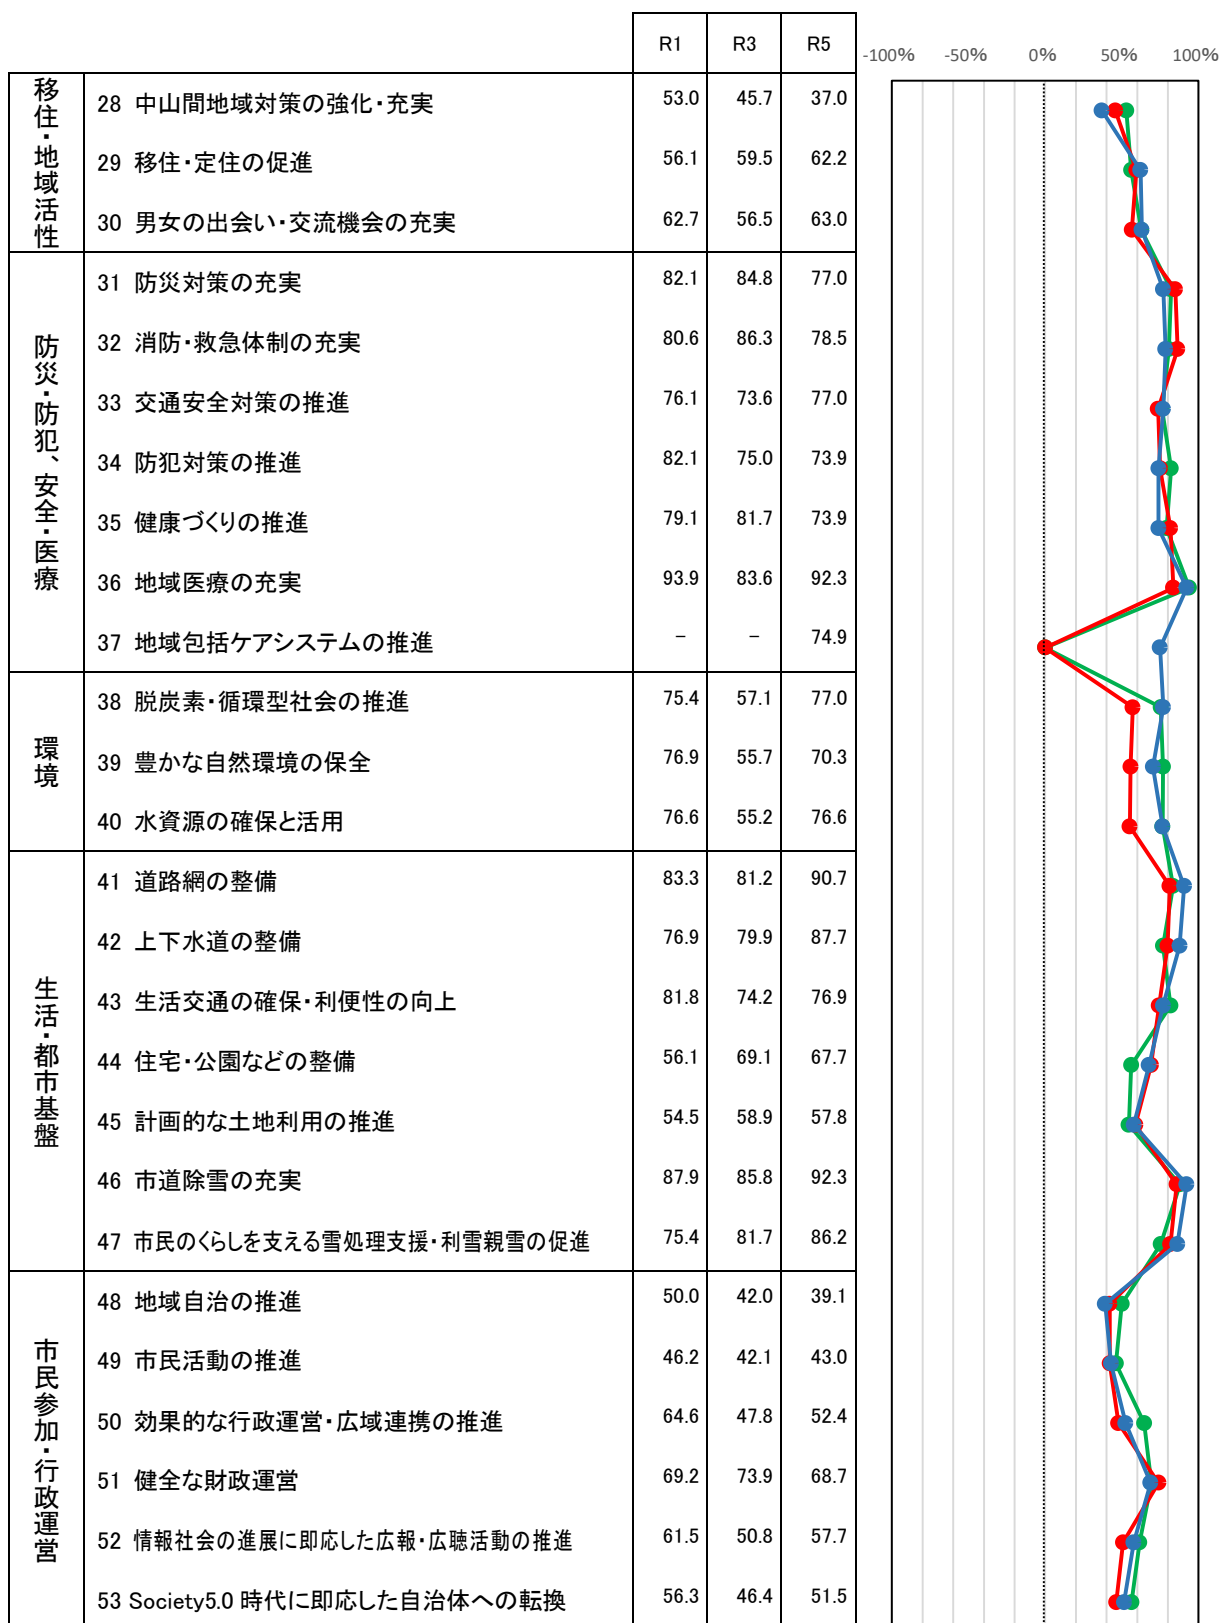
| | | R1 | R3 | R5 |
|---|---|---|---|---|
| 移住・地域活性 | 28 中山間地域対策の強化・充実 | 53.0 | 45.7 | 37.0 |
| | 29 移住・定住の促進 | 56.1 | 59.5 | 62.2 |
| | 30 男女の出会い・交流機会の充実 | 62.7 | 56.5 | 63.0 |
| 防災・防犯、安全・医療 | 31 防災対策の充実 | 82.1 | 84.8 | 77.0 |
| | 32 消防・救急体制の充実 | 80.6 | 86.3 | 78.5 |
| | 33 交通安全対策の推進 | 76.1 | 73.6 | 77.0 |
| | 34 防犯対策の推進 | 82.1 | 75.0 | 73.9 |
| | 35 健康づくりの推進 | 79.1 | 81.7 | 73.9 |
| | 36 地域医療の充実 | 93.9 | 83.6 | 92.3 |
| | 37 地域包括ケアシステムの推進 | – | – | 74.9 |
| 環境 | 38 脱炭素・循環型社会の推進 | 75.4 | 57.1 | 77.0 |
| | 39 豊かな自然環境の保全 | 76.9 | 55.7 | 70.3 |
| | 40 水資源の確保と活用 | 76.6 | 55.2 | 76.6 |
| 生活・都市基盤 | 41 道路網の整備 | 83.3 | 81.2 | 90.7 |
| | 42 上下水道の整備 | 76.9 | 79.9 | 87.7 |
| | 43 生活交通の確保・利便性の向上 | 81.8 | 74.2 | 76.9 |
| | 44 住宅・公園などの整備 | 56.1 | 69.1 | 67.7 |
| | 45 計画的な土地利用の推進 | 54.5 | 58.9 | 57.8 |
| | 46 市道除雪の充実 | 87.9 | 85.8 | 92.3 |
| | 47 市民のくらしを支える雪処理支援・利雪親雪の促進 | 75.4 | 81.7 | 86.2 |
| 市民参加・行政運営 | 48 地域自治の推進 | 50.0 | 42.0 | 39.1 |
| | 49 市民活動の推進 | 46.2 | 42.1 | 43.0 |
| | 50 効果的な行政運営・広域連携の推進 | 64.6 | 47.8 | 52.4 |
| | 51 健全な財政運営 | 69.2 | 73.9 | 68.7 |
| | 52 情報社会の進展に即応した広報・広聴活動の推進 | 61.5 | 50.8 | 57.7 |
| | 53 Society5.0 時代に即応した自治体への転換 | 56.3 | 46.4 | 51.5 |

-100% -50% 0% 50% 100%